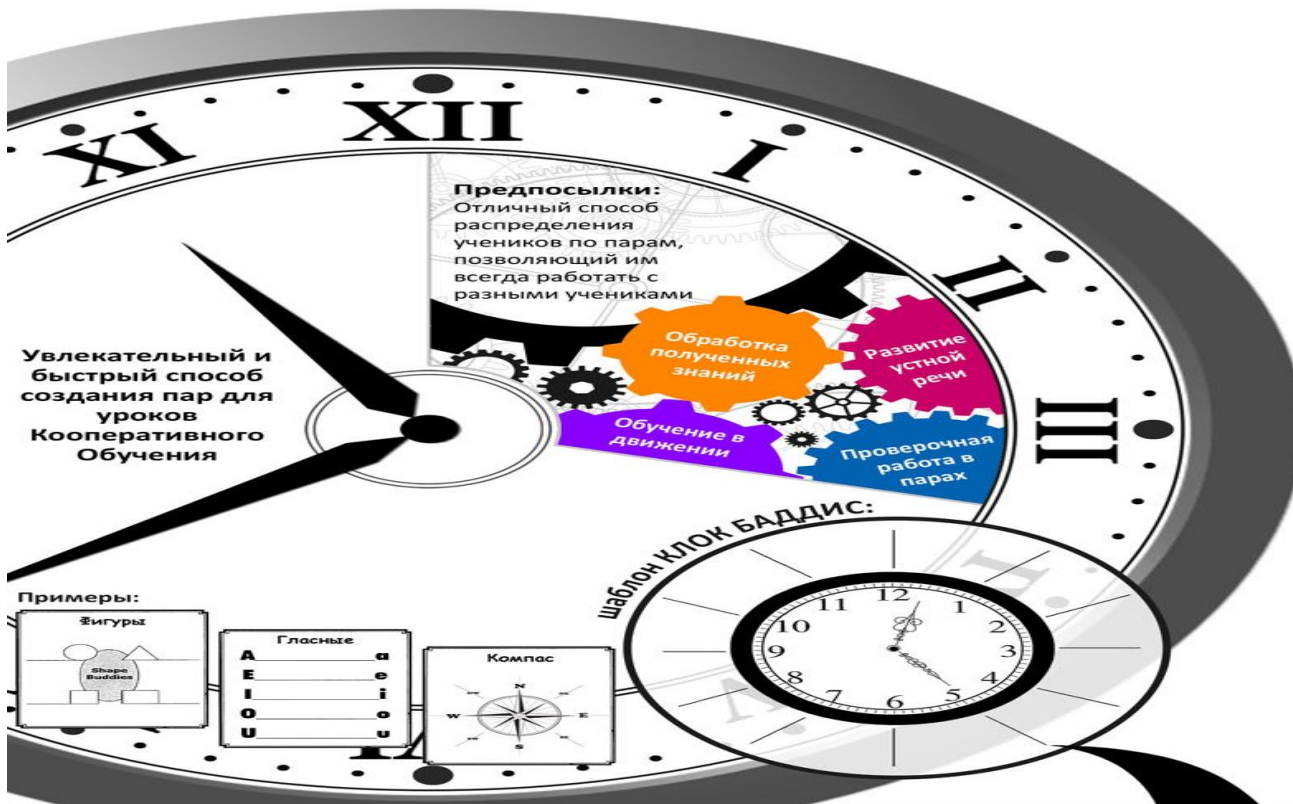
XI XII I II III

Предпосылки:
Отличный способ распределения учеников по парам, позволяющий им всегда работать с разными учениками

Обработка полученных знаний

Развитие устной речи

Обучение в движении

Проверочная работа в парах

Увлекательный и быстрый способ создания пар для уроков Кооперативного Обучения

шаблон КЛОК БАДДИС:

12 1 2 3 4 5 6 7 8 9 10 11

Примеры:

Фигуры
Shape Buddies

Гласные
A a
E e
I i
O o
U u

Компас
N
W E
S